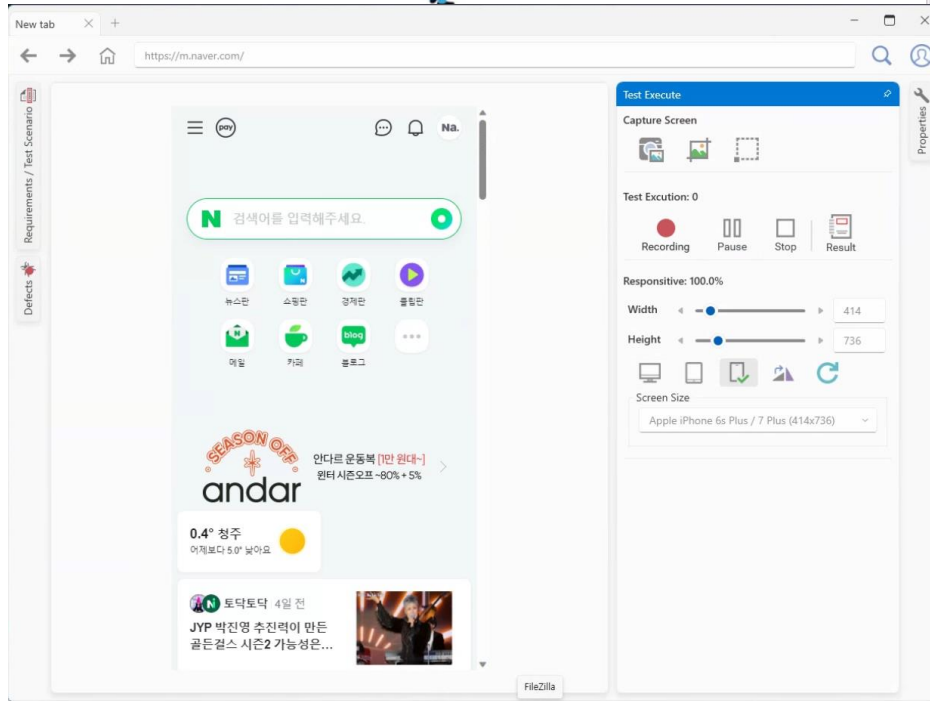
New tab

https://m.naver.com/

Requirements / Test Scenario

Defects

pay

Na.

N 검색어를 입력해주세요.

뉴스판 쇼핑판 경제판 플링판

메일 카페 블로그

blog

SEASON OFF

andar

안다르 운동복 [1만 원대~]
윈터 시즌오프 ~80% + 5%

0.4° 청주
어제보다 5.0° 낮아요

N 토닥토닥 4일 전

JYP 박진영 추진력이 만든 골든걸스 시즌2 가능성은...

Test Execute

Capture Screen

Test Excution: 0

Recording Pause Stop Result

Responsive: 100.0%

Width 414

Height 736

Screen Size

Apple iPhone 6s Plus / 7 Plus (414x736)

Properties

FileZilla